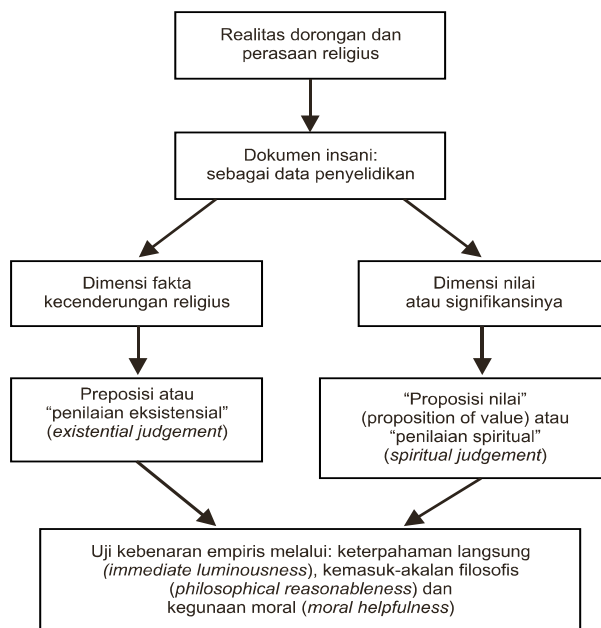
Realitas dorongan dan perasaan religius

Dokumen insani: sebagai data penyelidikan

Dimensi fakta kecenderungan religius

Dimensi nilai atau signifikansinya

Preposisi atau "penilaian eksistensial" (*existential judgement*)

"Proposisi nilai" (proposition of value) atau "penilaian spiritual" (*spiritual judgement*)

Uji kebenaran empiris melalui: keterpahaman langsung (*immediate luminousness*), kemasuk-akalan filosofis (*philosophical reasonableness*) dan kegunaan moral (*moral helpfulness*)